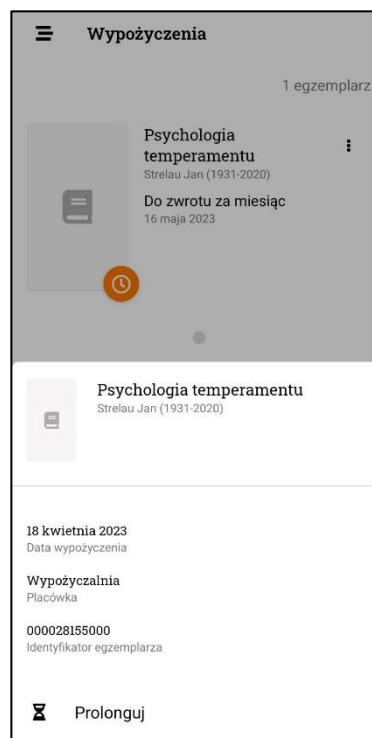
Wypożyczenia

1 egzemplarz

Psychologia temperamentu
Strelau Jan (1931-2020)

Do zwrotu za miesiąc
16 maja 2023

Psychologia temperamentu
Strelau Jan (1931-2020)

18 kwietnia 2023
Data wypożyczenia

Wypożyczalnia
Placówka

000028155000
Identyfikator egzemplarza

Prolonguj